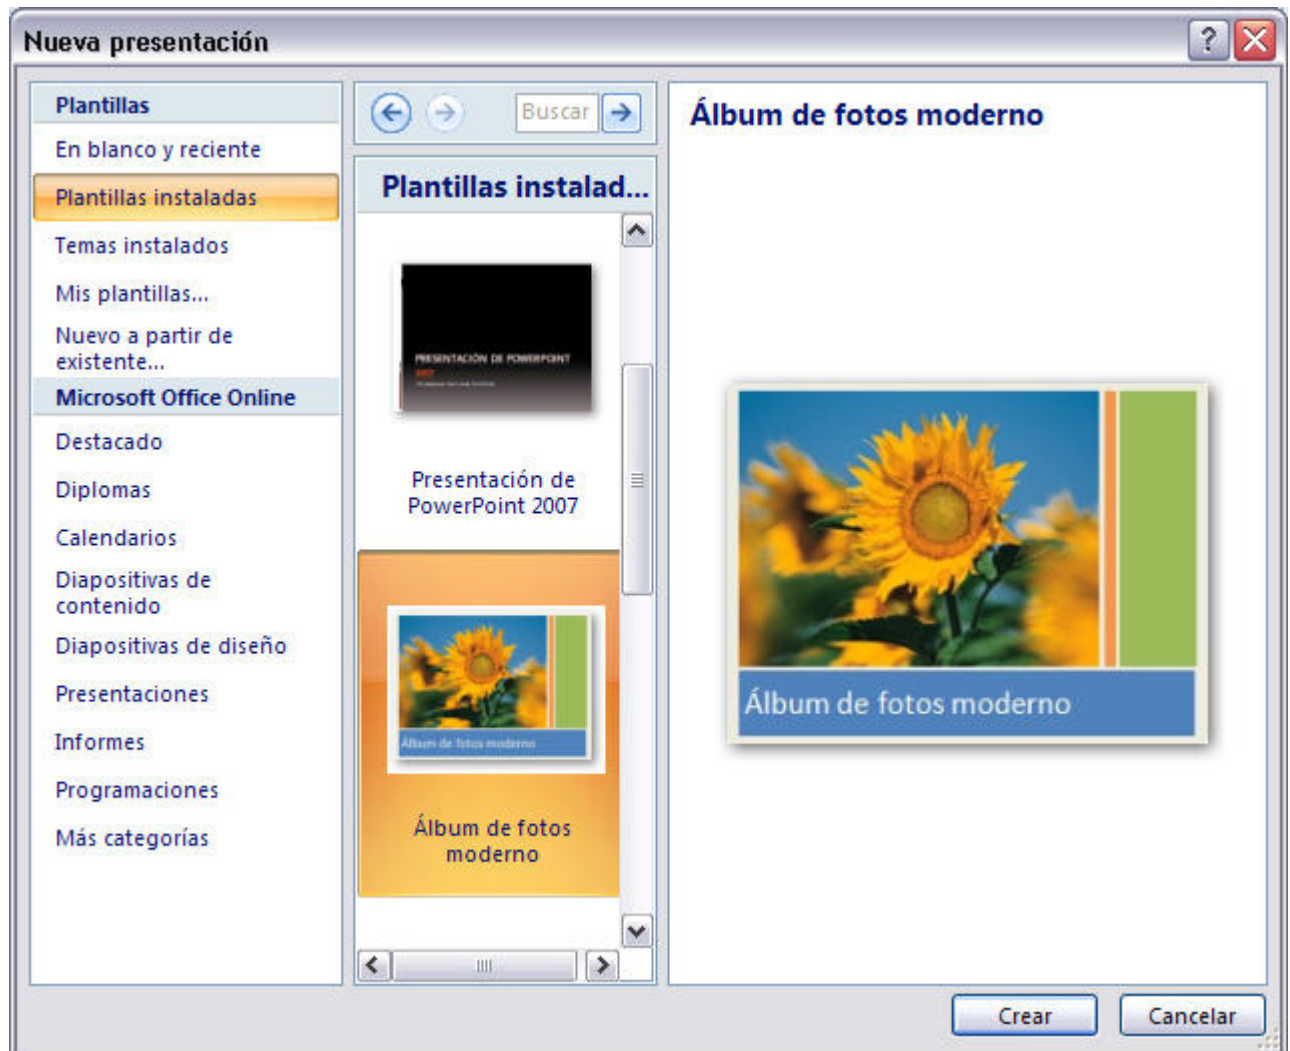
Nueva presentación

Plantillas
En blanco y reciente
Plantillas instaladas
Temas instalados
Mis plantillas...
Nuevo a partir de existente...
Microsoft Office Online
Destacado
Diplomas
Calendarios
Diapositivas de contenido
Diapositivas de diseño
Presentaciones
Informes
Programaciones
Más categorías

Buscar

Plantillas instalad...

PRESENTACIÓN DE POWERPOINT 2007

Presentación de PowerPoint 2007

Álbum de fotos moderno

Álbum de fotos moderno

Álbum de fotos moderno

Álbum de fotos moderno

Crear
Cancelar